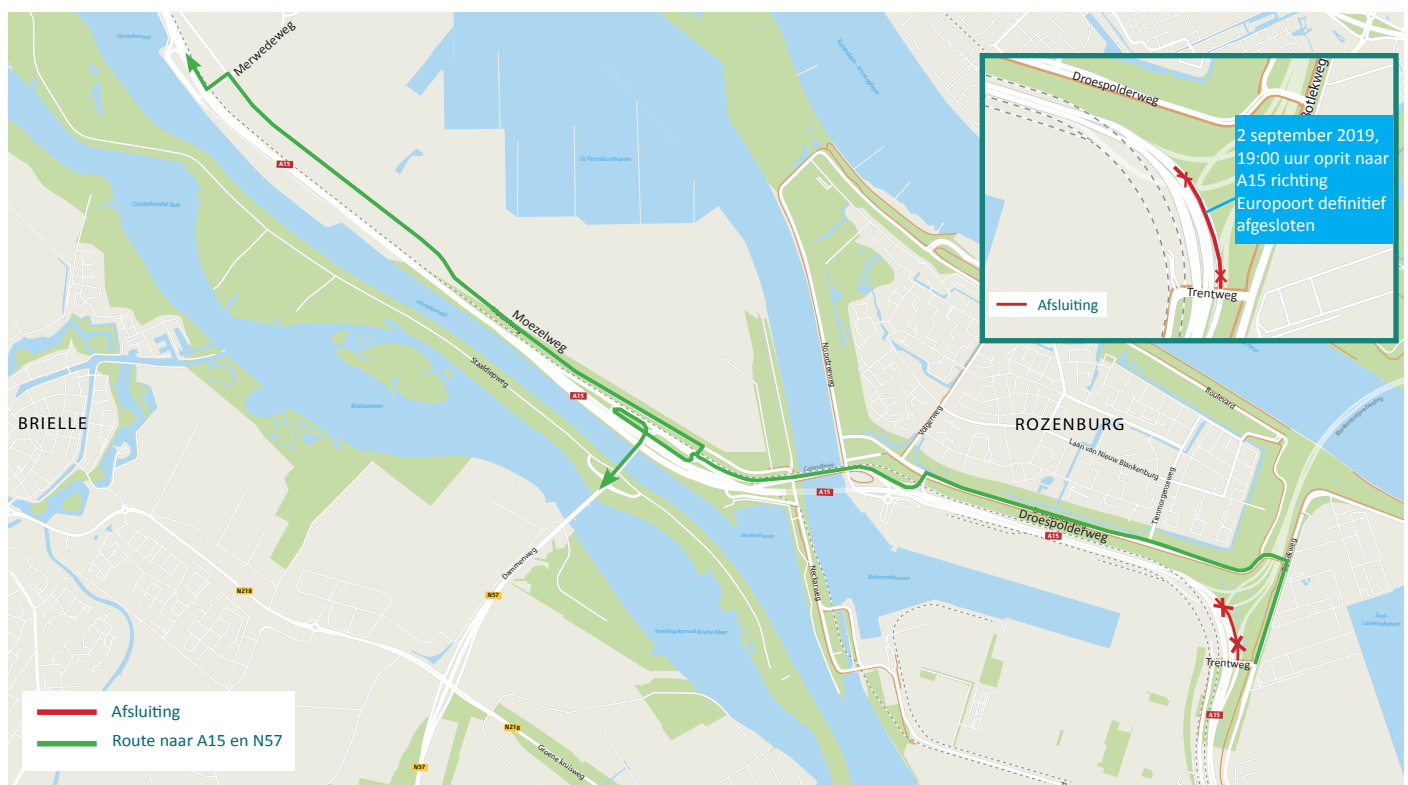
Merwedeweg

A15

Moezelweg

Staalhavenweg

A15

BRIELLE

ROZENBURG

Laan van Nieuw Blankenburg

Droespolderweg

A15

A15

N218

N57

Dammeweg

N218

N57

Groene kruisweg

Trentweg

A15

Droespolderweg

Botlekweg

2 september 2019, 19:00 uur oprit naar A15 richting Europoort definitief afgesloten

Trentweg

Afsluiting

Afsluiting

Route naar A15 en N57